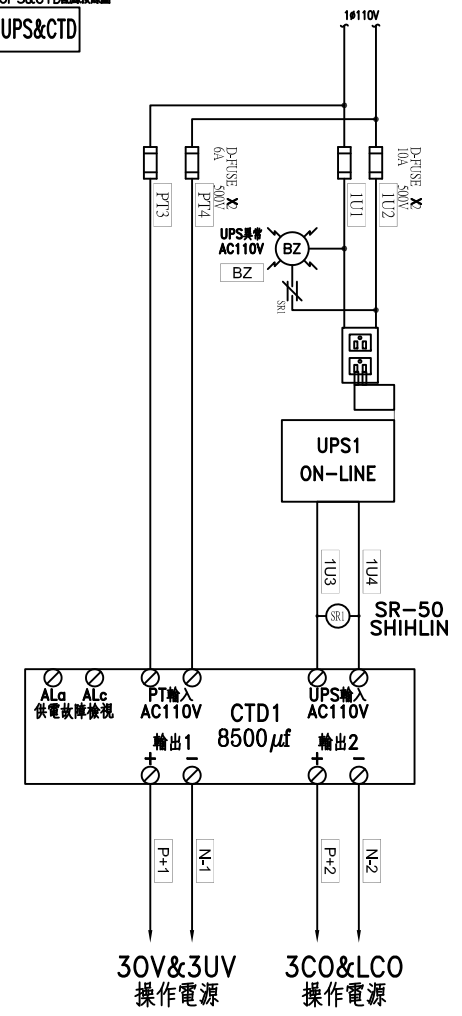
UPS&CTD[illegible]

UPS&CTD

1φ110V

D-FUSE 6A 500V X2

PT3

PT4

D-FUSE 10A 500V X2

1U1

1U2

UPS異常 AC110V

BZ

BZ

SR1

UPS1 ON-LINE

1U3

1U4

SR1

SR-50 SHIHLIN

ALa ALc 供電故障檢視

PT輸入 AC110V

CTD1 $8500\mu f$

UPS輸入 AC110V

輸出1

+ −

輸出2

+ −

P+1

N-1

P+2

N-2

30V&3UV 操作電源

3CO&LCO 操作電源